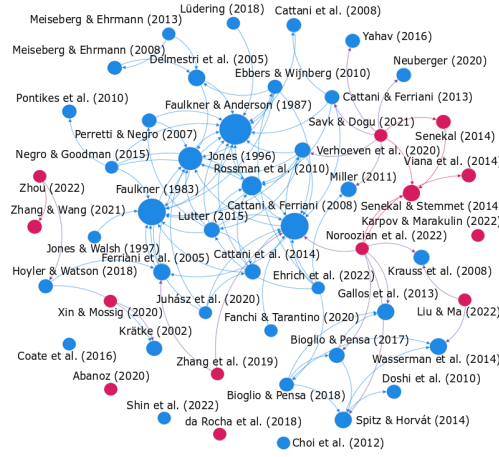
Lüdering (2018)
Cattani et al. (2008)
Meiseberg & Ehrmann (2013)
Yahav (2016)
Delmestri et al. (2005)
Meiseberg & Ehrmann (2008)
Neuberger (2020)
Ebbers & Wijnberg (2010)
Cattani & Ferriani (2013)
Pontikes et al. (2010)
Faulkner & Anderson (1987)
Savk & Dogu (2021)
Senekal (2014)
Perretti & Negro (2007)
Verhoeven et al. (2020)
Viana et al. (2014)
Negro & Goodman (2015)
Jones (1996)
Rossman et al. (2010)
Miller (2011)
Zhou (2022)
Senekal & Stemmet (2014)
Faulkner (1983)
Cattani & Ferriani (2008)
Zhang & Wang (2021)
Karpov & Marakulin (2022)
Lutter (2015)
Noroozian et al. (2022)
Jones & Walsh (1997)
Cattani et al. (2014)
Krauss et al. (2008)
Ferriani et al. (2005)
Hoyler & Watson (2018)
Ehrich et al. (2022)
Liu & Ma (2022)
Gallos et al. (2013)
Xin & Mossig (2020)
Juhász et al. (2020)
Fanchi & Tarantino (2020)
Krätke (2002)
Bioglio & Pensa (2017)
Coate et al. (2016)
Wasserman et al. (2014)
Zhang et al. (2019)
Doshi et al. (2010)
Abanoz (2020)
Bioglio & Pensa (2018)
Shin et al. (2022)
Spitz & Horvát (2014)
da Rocha et al. (2018)
Choi et al. (2012)